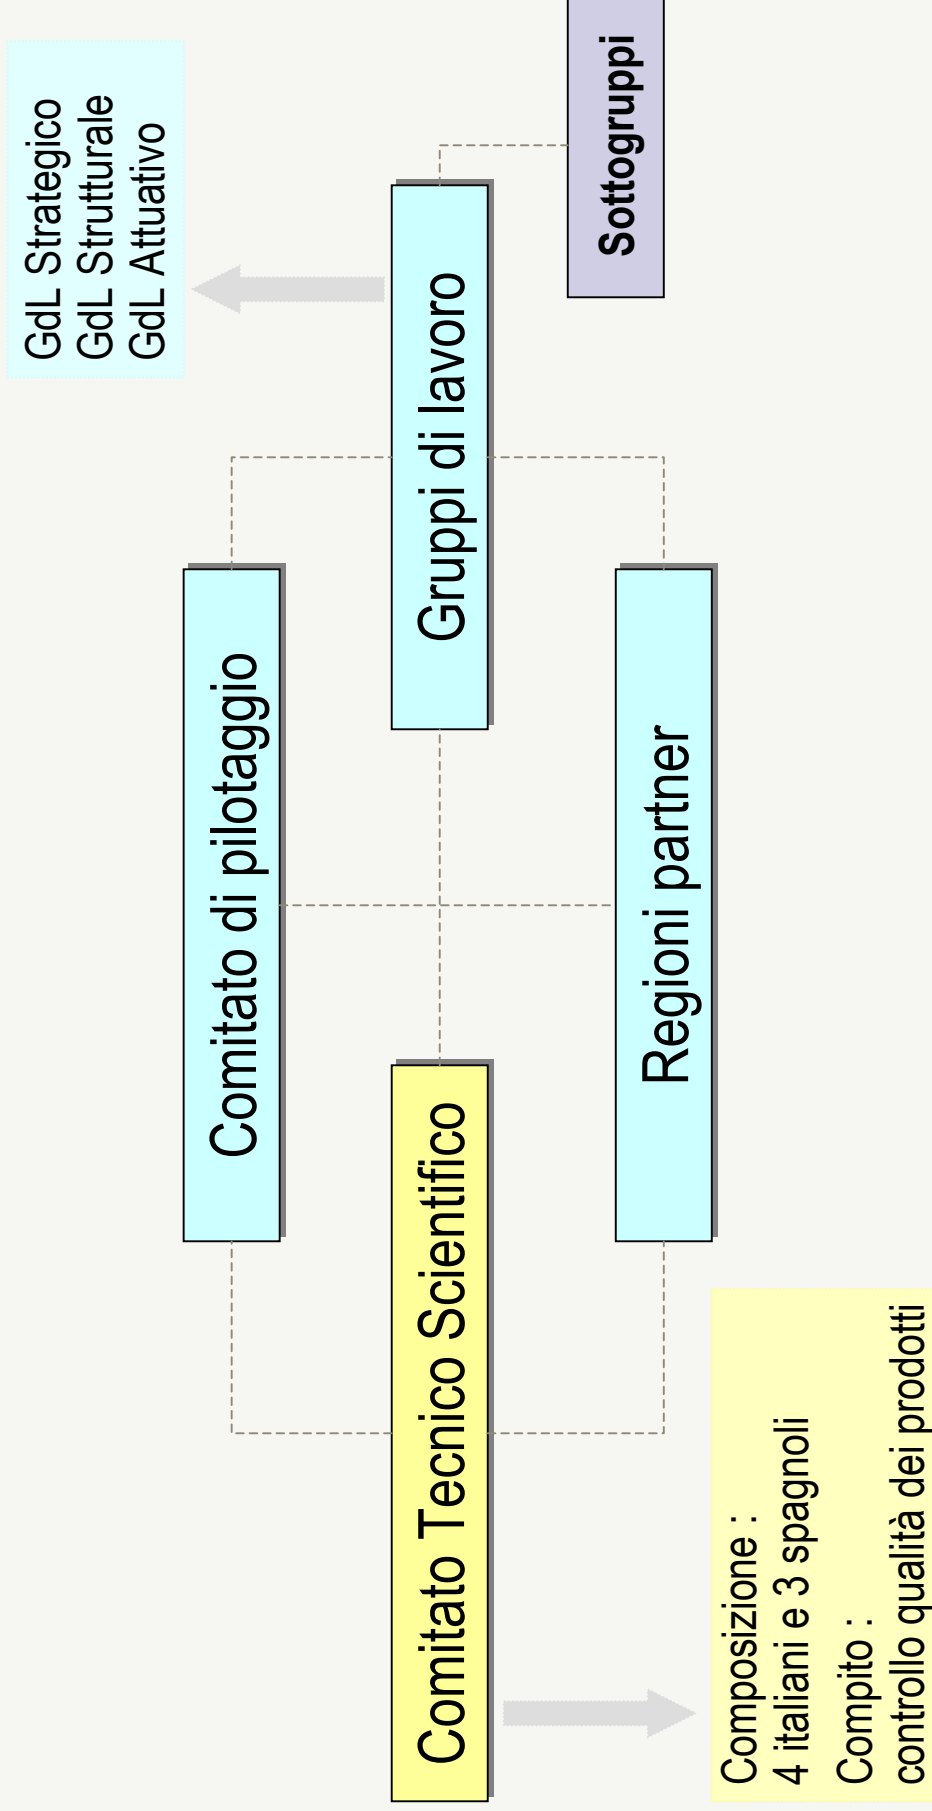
GdL Strategico
GdL Strutturale
GdL Attuativo

Sottogruppi

Gruppi di lavoro

Comitato di pilotaggio

Regioni partner

Comitato Tecnico Scientifico

Composizione :
4 italiani e 3 spagnoli
Compito :
controllo qualità dei prodotti